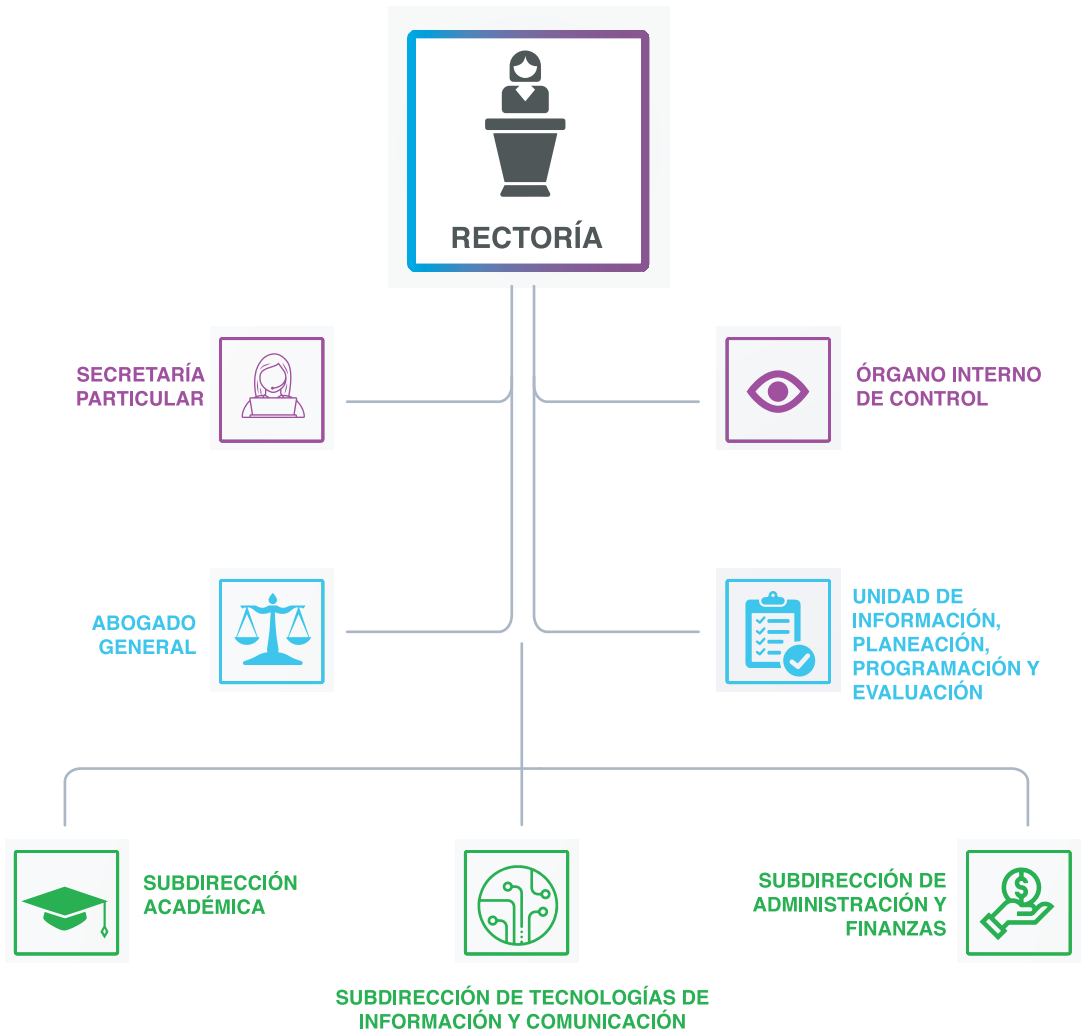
RECTORÍA

SECRETARÍA PARTICULAR

ÓRGANO INTERNO DE CONTROL

ABOGADO GENERAL

UNIDAD DE INFORMACIÓN, PLANEACIÓN, PROGRAMACIÓN Y EVALUACIÓN

SUBDIRECCIÓN ACADÉMICA

SUBDIRECCIÓN DE ADMINISTRACIÓN Y FINANZAS

SUBDIRECCIÓN DE TECNOLOGÍAS DE INFORMACIÓN Y COMUNICACIÓN